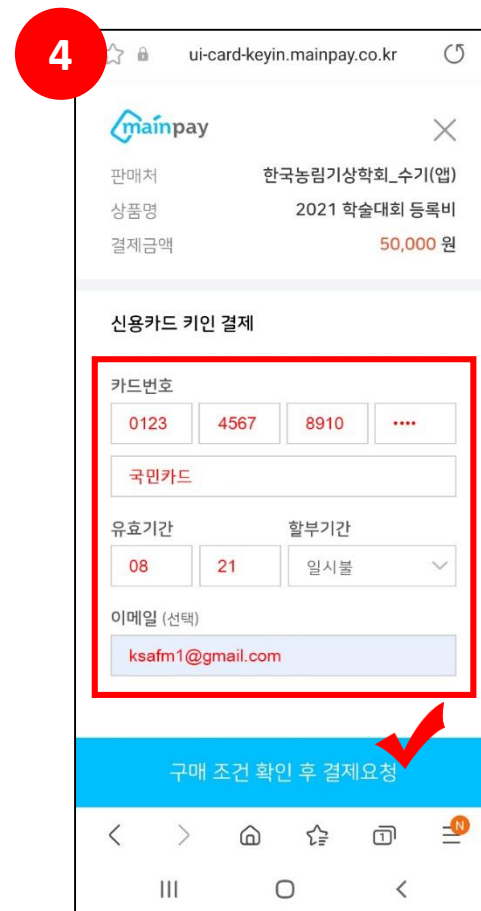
4

ui-card-keyin.mainpay.co.kr

mainpay

판매처 한국농림기상학회_수기(앱)
상품명 2021 학술대회 등록비
결제금액 50,000 원

신용카드 키인 결제

카드번호
0123 4567 8910 ····
국민카드

유효기간 할부기간
08 21 일시불

이메일 (선택)
ksafm1@gmail.com

구매 조건 확인 후 결제요청

N